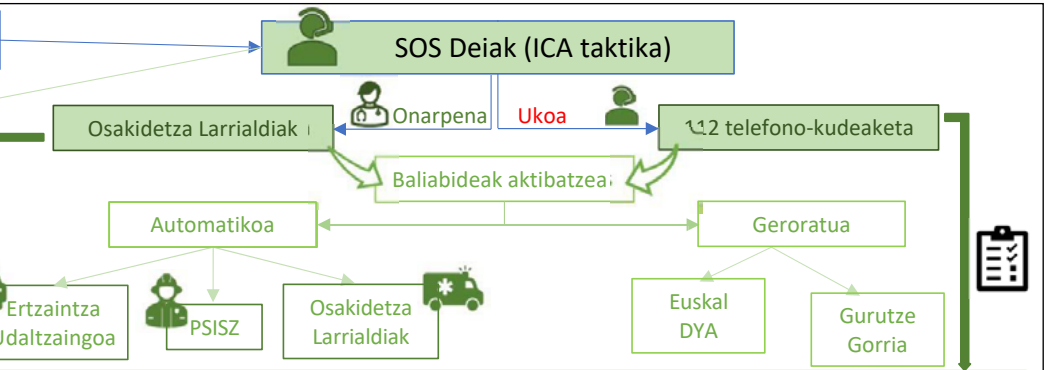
SOS Deiak (ICA taktika)

Osakidetza Larrialdiak

Onarpena

Ukoa

112 telefono-kudeaketa

Baliabideak aktibatzea

Automatikoa

Geroratua

Ertzaintza
Udaltzaingoa

PSISZ

Osakidetza
Larrialdiak

Euskal
DYA

Gurutze
Gorria